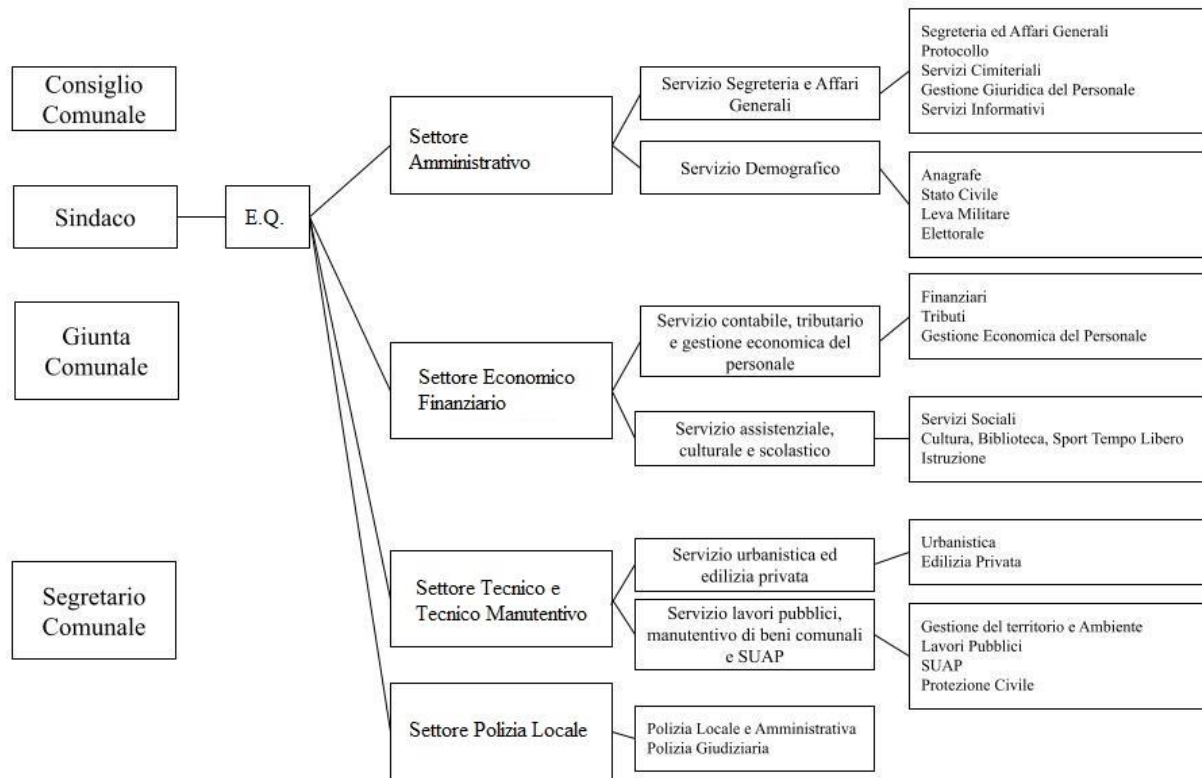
Consiglio Comunale

Sindaco

Giunta Comunale

Segretario Comunale

E.Q.

Settore Amministrativo

Servizio Segreteria e Affari Generali

Segreteria ed Affari Generali
Protocollo
Servizi Cimiteriali
Gestione Giuridica del Personale
Servizi Informativi

Servizio Demografico

Anagrafe
Stato Civile
Leva Militare
Elettorale

Settore Economico Finanziario

Servizio contabile, tributario e gestione economica del personale

Finanziari
Tributi
Gestione Economica del Personale

Servizio assistenziale, culturale e scolastico

Servizi Sociali
Cultura, Biblioteca, Sport Tempo Libero
Istruzione

Settore Tecnico e Tecnico Manutentivo

Servizio urbanistica ed edilizia privata

Urbanistica
Edilizia Privata

Servizio lavori pubblici, manutentivo di beni comunali e SUAP

Gestione del territorio e Ambiente
Lavori Pubblici
SUAP
Protezione Civile

Settore Polizia Locale

Polizia Locale e Amministrativa
Polizia Giudiziaria